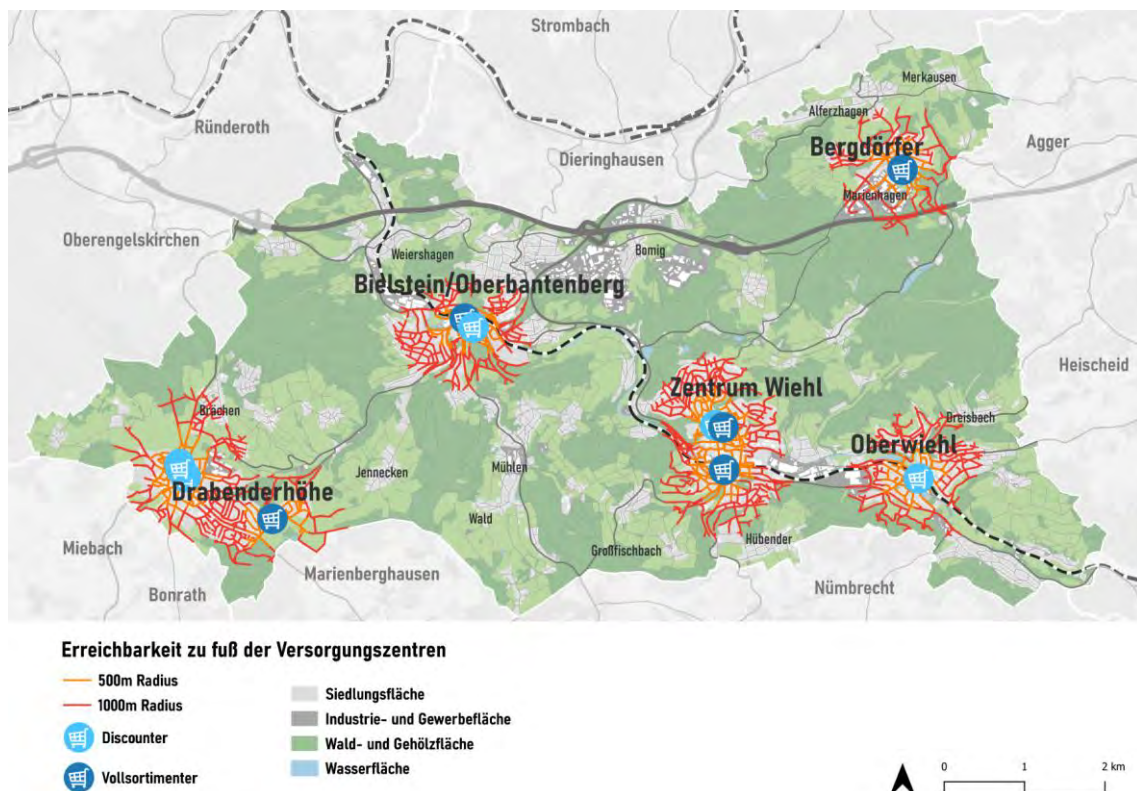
Strombach

Merkausen

Alferzhagen

Ründeroth

Bergdörfer

Agger

Dieringhausen

Marienhagen

Oberengelskirchen

Weiershagen

Bomig

Bielstein/Oberbantenberg

Heischeid

Zentrum Wiehl

Brächen

Dreisbach

Oberwiehl

Drabenderhöhe

Jennecken

Mühlen

Wald

Hübender

Miebach

Großfischbach

Marienberghausen

Nümbrecht

Bonrath

Erreichbarkeit zu fuß der Versorgungszentren

500m Radius

1000m Radius

Discounter

Vollsortimenter

Siedlungsfläche

Industrie- und Gewerbefläche

Wald- und Gehölzfläche

Wasserfläche

0 1 2 km